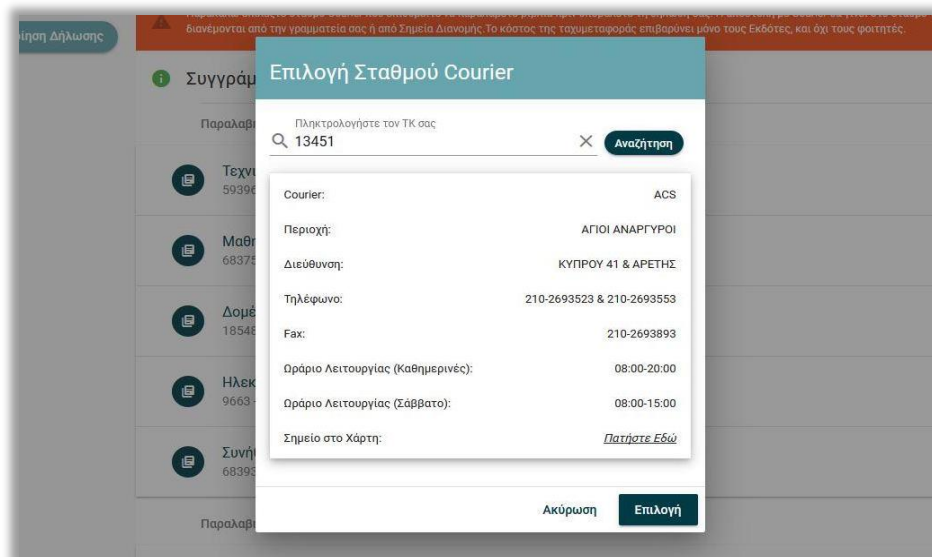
οίηση Δήλωσης

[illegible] διανέμονται από την γραμματεία σας ή από Σημεία Διανομής. Το κόστος της ταχυμεταφοράς επιβαρύνει μόνο τους Εκδότες, και όχι τους φοιτητές.

Συγγράμ

Παραλαβ

Τεχν
5939

Μαθη
6837

Δομέ
1854

Ηλεκ
9663

Συνή
6839

Παραλαβ

Επιλογή Σταθμού Courier

Πληκτρολογήστε τον ΤΚ σας
13451
Αναζήτηση

| | |
|---|---|
| Courier: | ACS |
| Περιοχή: | ΑΓΙΟΙ ΑΝΑΡΓΥΡΟΙ |
| Διεύθυνση: | ΚΥΠΡΟΥ 41 & ΑΡΕΤΗΣ |
| Τηλέφωνο: | 210-2693523 & 210-2693553 |
| Fax: | 210-2693893 |
| Ωράριο Λειτουργίας (Καθημερινές): | 08:00-20:00 |
| Ωράριο Λειτουργίας (Σάββατο): | 08:00-15:00 |
| Σημείο στο Χάρτη: | Πατήστε Εδώ |

Ακύρωση
Επιλογή